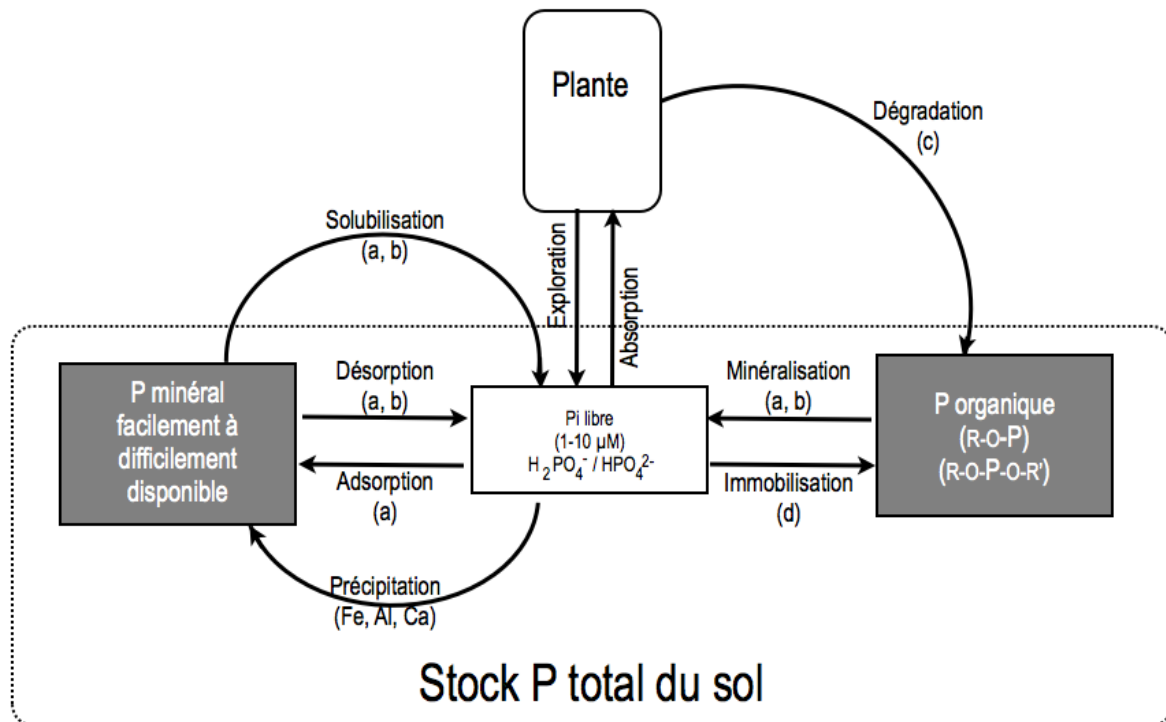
Plante

Dégradation
(c)

Solubilisation
(a, b)

Exploration

Absorption

P minéral facilement à difficilement disponible

Désorption
(a, b)

Adsorption
(a)

Pi libre
(1-10 µM)
$H_2PO_4^-$ / $HPO_4^{2-}$

Minéralisation
(a, b)

Immobilisation
(d)

P organique
(R-O-P)
(R-O-P-O-R')

Précipitation
(Fe, Al, Ca)

Stock P total du sol